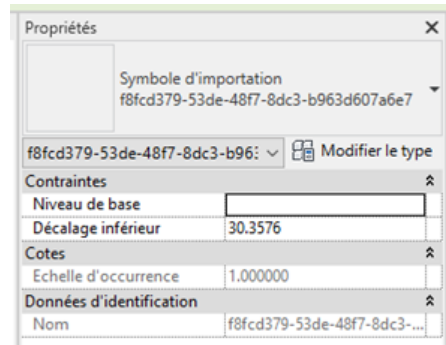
Propriétés ×

Symbole d'importation
f8fcd379-53de-48f7-8dc3-b963d607a6e7

f8fcd379-53de-48f7-8dc3-b963 Modifier le type

| Contraintes | |
|---|---|
| Niveau de base | |
| Décalage inférieur | 30.3576 |
| Cotes | |
| Echelle d'occurrence | 1.000000 |
| Données d'identification | |
| Nom | f8fcd379-53de-48f7-8dc3-... |